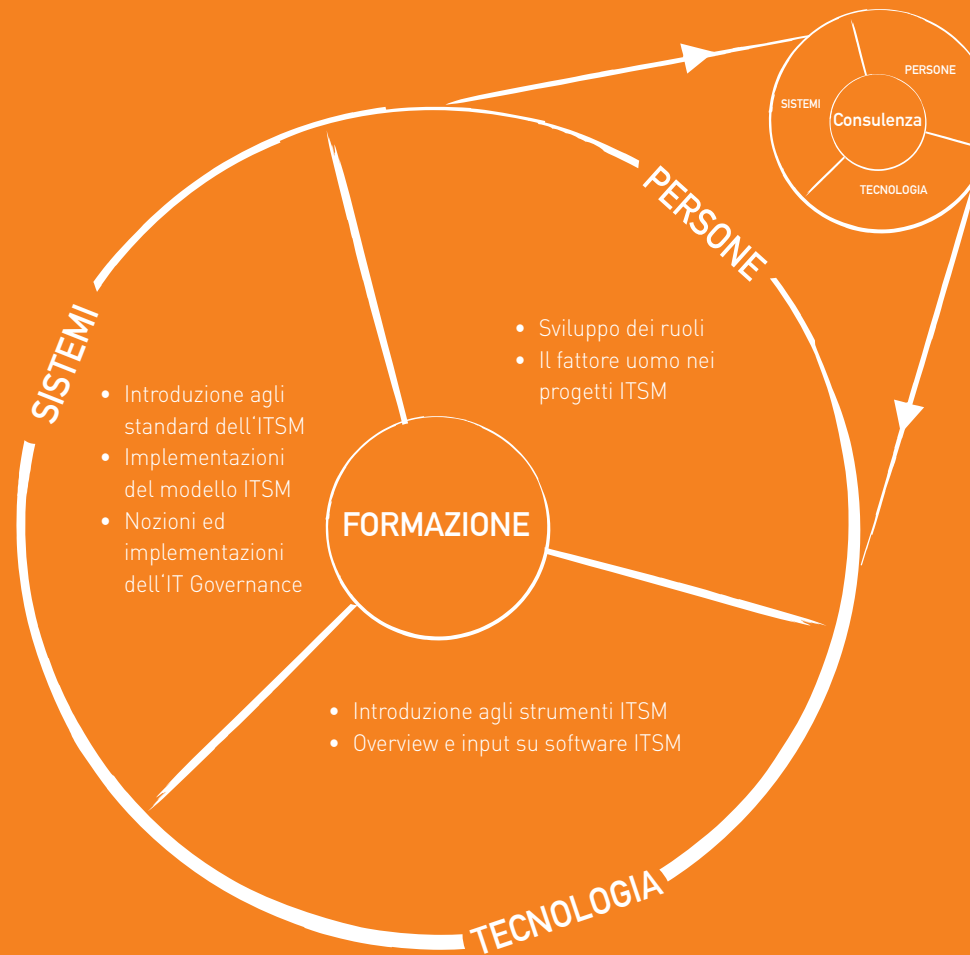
PERSONE

SISTEMI

Consulenza

TECNOLOGIA

PERSONE

SISTEMI

• Sviluppo dei ruoli
• Il fattore uomo nei progetti ITSM

• Introduzione agli standard dell'ITSM
• Implementazioni del modello ITSM
• Nozioni ed implementazioni dell'IT Governance

FORMAZIONE

• Introduzione agli strumenti ITSM
• Overview e input su software ITSM

TECNOLOGIA